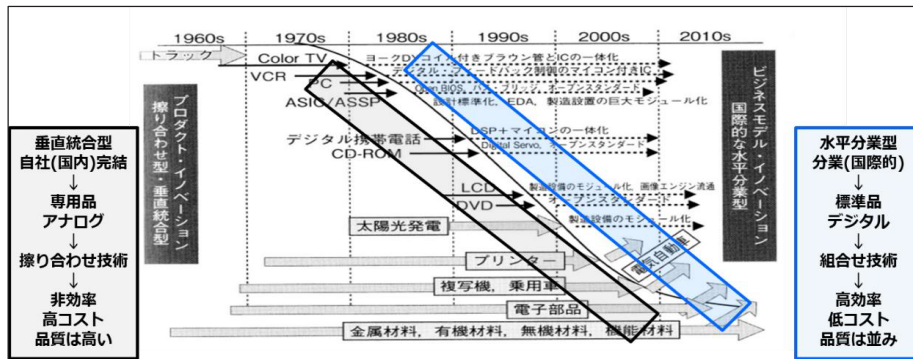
1960s 1970s 1980s 1990s 2000s 2010s

トラック

Color TV

VCR

PC

ASIC/ASSP

デジタル携帯電話

CD-ROM

LCD

DVD

太陽光発電

プリンター

複写機、乗用車

電子部品

金属材料、有機材料、無機材料、機能材料

ヨークDYコイル付きブラウン管とICの一体化

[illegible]ードバック制御のマイコン付きIC

Open BIOS、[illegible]、ブリッジ、オープンスタンダード

設計標準化、EDA、製造設置の巨大モジュール化

DSP+マイコンの一体化

Digital Servo、オープンスタンダード

製造設備のモジュール化、画像エンジン流通

オープンスタンダード

製造設備のモジュール化

電気自動車

プロダクト・イノベーション
擦り合わせ型・垂直統合型

ビジネスモデル・イノベーション
国際的な水平分業型

垂直統合型
自社(国内)完結
↓
専用品
アナログ
↓
擦り合わせ技術
↓
非効率
高コスト
品質は高い

水平分業型
分業(国際的)
↓
標準品
デジタル
↓
組合せ技術
↓
高効率
低コスト
品質は並み